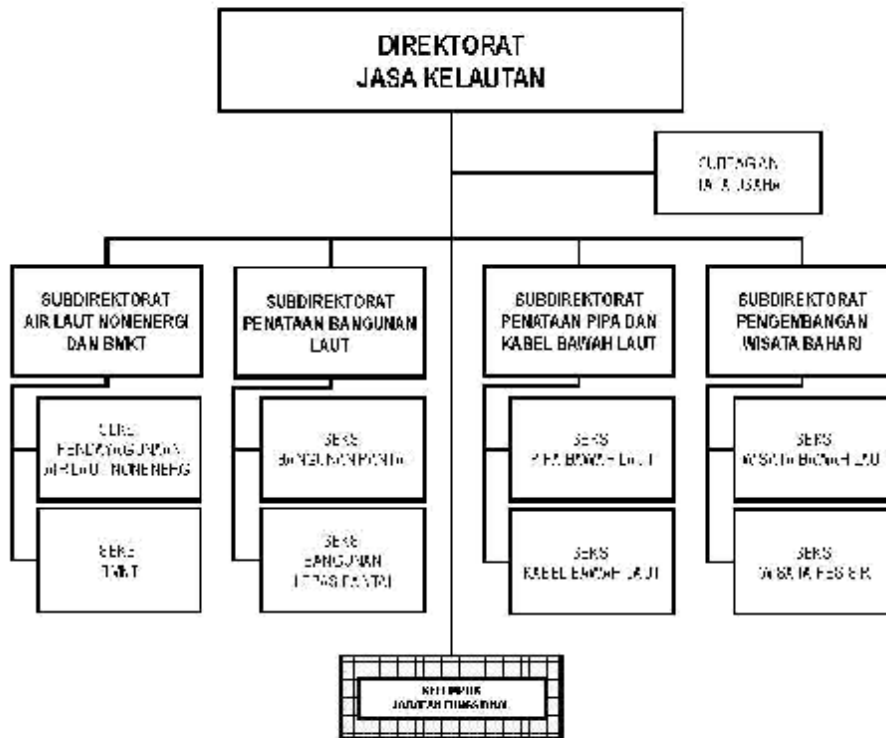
DIREKTORAT
JASA KELAUTAN

SUBBAGIAN
TATA USAHA

SUBDIREKTORAT
AIR LAUT NONENERGI
DAN BMKT

SEKSI
PENDAYAGUNAAN
AIR LAUT NONENERGI

SEKSI
BMKT

SUBDIREKTORAT
PENATAAN BANGUNAN
LAUT

SEKSI
BANGUNAN PANTAI

SEKSI
BANGUNAN
LEPAS PANTAI

SUBDIREKTORAT
PENATAAN PIPA DAN
KABEL BAWAH LAUT

SEKSI
PIPA BAWAH LAUT

SEKSI
KABEL BAWAH LAUT

SUBDIREKTORAT
PENGEMBANGAN
WISATA BAHARI

SEKSI
WISATA BAWAH LAUT

SEKSI
WISATA PESISIR

KELOMPOK
JABATAN FUNGSIONAL